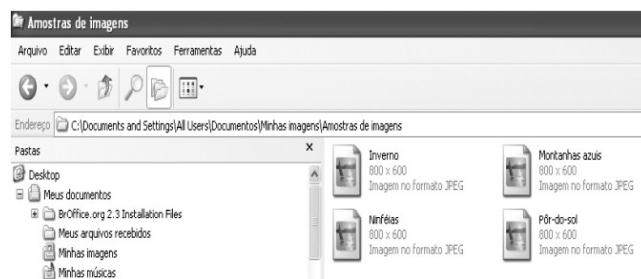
Amostras de imagens

Arquivo Editar Exibir Favoritos Ferramentas Ajuda

Endereço C:\Documents and Settings\All Users\Documentos\Minhas imagens\Amostras de imagens

Pastas ×

Desktop
Meus documentos
BrOffice.org 2.3 Installation Files
Meus arquivos recebidos
Minhas imagens
Minhas músicas

Inverno
800 x 600
Imagem no formato JPEG

Montanhas azuis
800 x 600
Imagem no formato JPEG

Ninféias
800 x 600
Imagem no formato JPEG

Pôr-do-sol
800 x 600
Imagem no formato JPEG